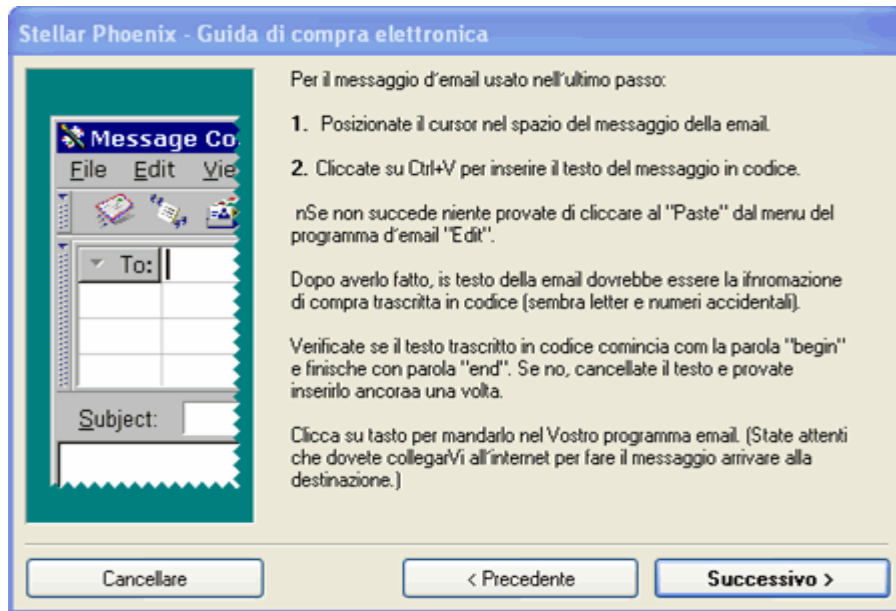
Stellar Phoenix - Guida di compra elettronica

Message Co
File Edit Vie
To:
Subject:

Per il messaggio d'email usato nell'ultimo passo:

1. Posizionate il cursor nel spazio del messaggio della email.

2. Cliccate su Ctrl+V per inserire il testo del messaggio in codice.

nSe non succede niente provate di cliccare al "Paste" dal menu del programma d'email "Edit".

Dopo averlo fatto, is testo della email dovrebbe essere la ifnromazione di compra trascritta in codice (sembra letter e numeri accidentali).

Verificate se il testo trascritto in codice comincia com la parola "begin" e finische con parola "end". Se no, cancellate il testo e provate inserirlo ancoraa una volta.

Clicca su tasto per mandarlo nel Vostro programma email. (State attenti che dovete collegarVi all'internet per fare il messaggio arrivare alla destinazione.)

Cancellare

< Precedente

Successivo >